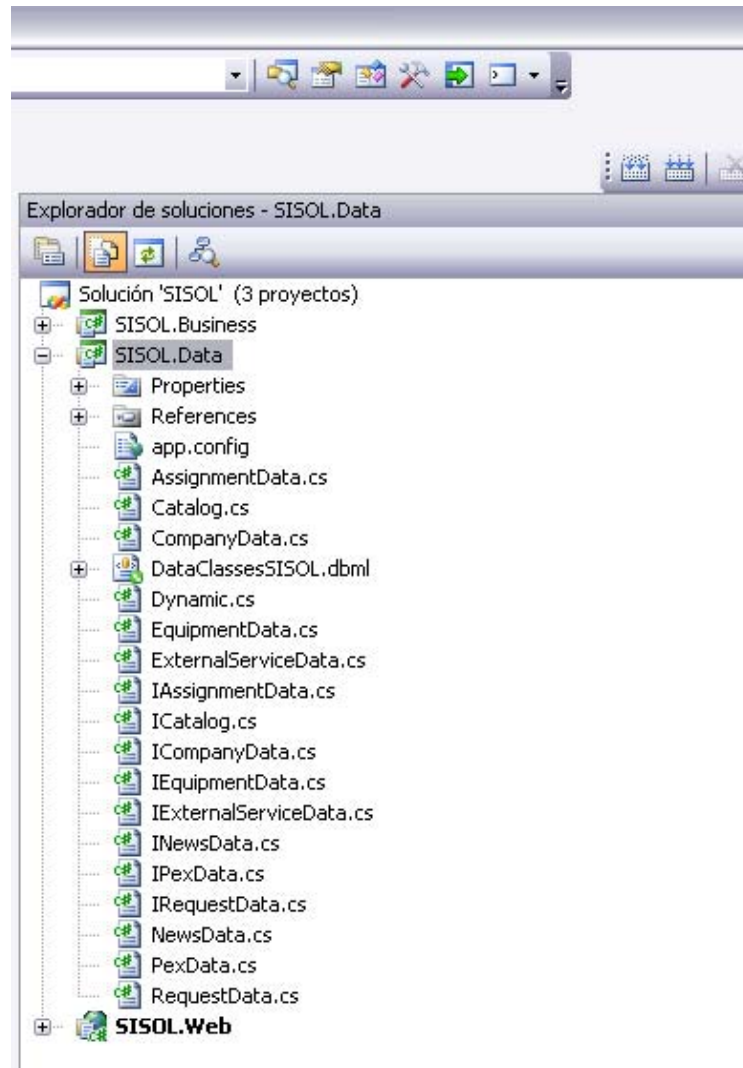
Explorador de soluciones - SISOL.Data

Solución 'SISOL' (3 proyectos)
SISOL.Business
SISOL.Data
Properties
References
app.config
AssignmentData.cs
Catalog.cs
CompanyData.cs
DataClassesSISOL.dbml
Dynamic.cs
EquipmentData.cs
ExternalServiceData.cs
IAssignmentData.cs
ICatalog.cs
ICompanyData.cs
IEquipmentData.cs
IExternalServiceData.cs
INewsData.cs
IPexData.cs
IRequestData.cs
NewsData.cs
PexData.cs
RequestData.cs
SISOL.Web